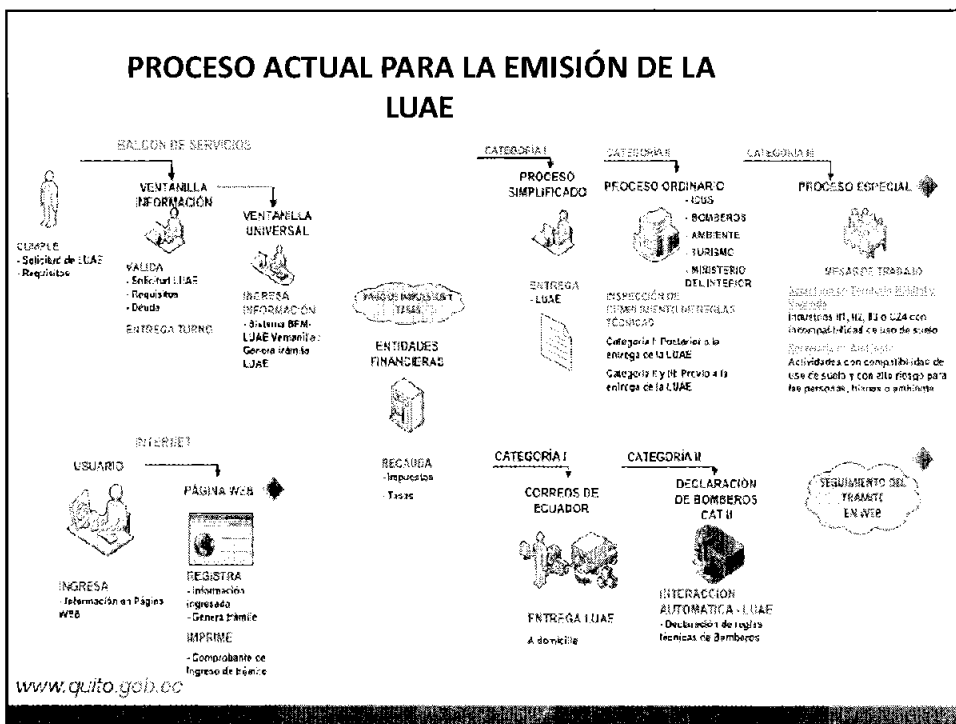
PROCESO ACTUAL PARA LA EMISIÓN DE LA LUAE

BALCON DE SERVICIOS

CUMPLE
- Solicitud de LUAE
- Requisitos

VENTANILLA INFORMACIÓN

VALIDA
- Solicitud LUAE
- Requisitos
- Deuda

ENTREGA TURNO

VENTANILLA UNIVERSAL

INGRESA INFORMACIÓN
- Sistema BFM-LUAE Ventanilla : Genera trámite LUAE

PAGO DE IMPUESTOS Y TASAS

ENTIDADES FINANCIERAS

RECAUDA
- Impuestos
- Tasas

CATEGORÍA I

PROCESO SIMPLIFICADO

ENTREGA
- LUAE

CATEGORÍA II

PROCESO ORDINARIO
- ICUS
- BOMBEROS
- AMBIENTE
- TURISMO
- MINISTERIO DEL INTERIOR

INSPECCIÓN DE CUMPLIMIENTO DE REGLAS TÉCNICAS

Categoría I: Posterior a la entrega de la LUAE

Categoría II y III: Previo a la entrega de la LUAE

CATEGORÍA III

PROCESO ESPECIAL

MESAS DE TRABAJO

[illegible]
Industrias II1, II2, II3 o CZ4 con incompatibilidad de uso de suelo

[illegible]
Actividades con compatibilidad de uso de suelo y con alto riesgo para las personas, bienes o ambiente

INTERNET

USUARIO

INGRESA
- Información en Página WEB

PÁGINA WEB

REGISTRA
- Información ingresada
- Genera trámite

IMPRIME
- Comprobante de Ingreso de trámite

CATEGORÍA I

CORREOS DE ECUADOR

ENTREGA LUAE
A domicilio

CATEGORÍA II

DECLARACIÓN DE BOMBEROS CAT II

INTERACCIÓN AUTOMÁTICA - LUAE
- Declaración de reglas técnicas de Bomberos

SEGUIMIENTO DEL TRÁMITE EN WEB

www.quito.gob.ec